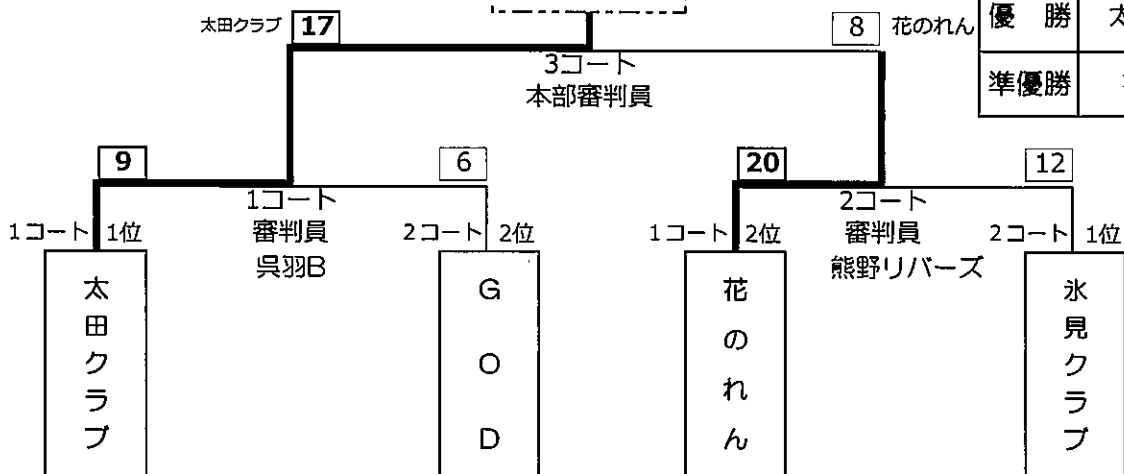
太田クラブ 17

8 花のれん

| 優　勝 | 太 |
|---|---|
| 準優勝 | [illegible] |

3コート
本部審判員

9

6

20

12

1コート
審判員
呉羽B

2コート
審判員
熊野リバーズ

1コート 1位

2コート 2位

1コート 2位

2コート 1位

太田クラブ

GOD

花のれん

氷見クラブ